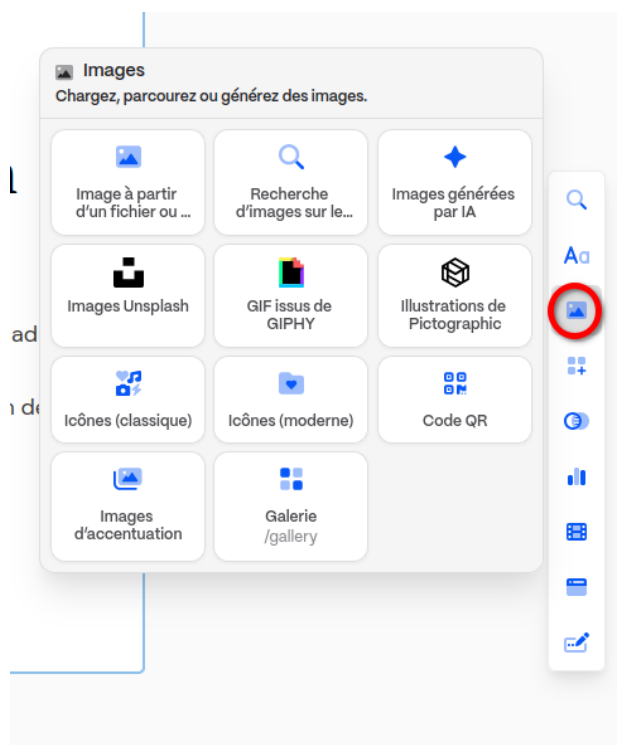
Images
Chargez, parcourez ou générez des images.

Image à partir d'un fichier ou ...

Recherche d'images sur le...

Images générées par IA

Images Unsplash

GIF issus de GIPHY

Illustrations de Pictographic

Icônes (classique)

Icônes (moderne)

Code QR

Images d'accentuation

Galerie /gallery

Aa

ad

n de